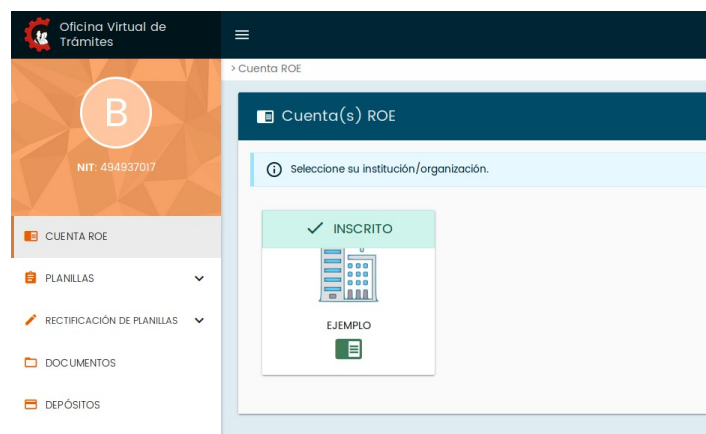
Oficina Virtual de Trámites

B

NIT: 494937017

CUENTA ROE

PLANILLAS

RECTIFICACIÓN DE PLANILLAS

DOCUMENTOS

DEPÓSITOS

> Cuenta ROE

Cuenta(s) ROE

Seleccione su institución/organización.

INSCRITO

EJEMPLO